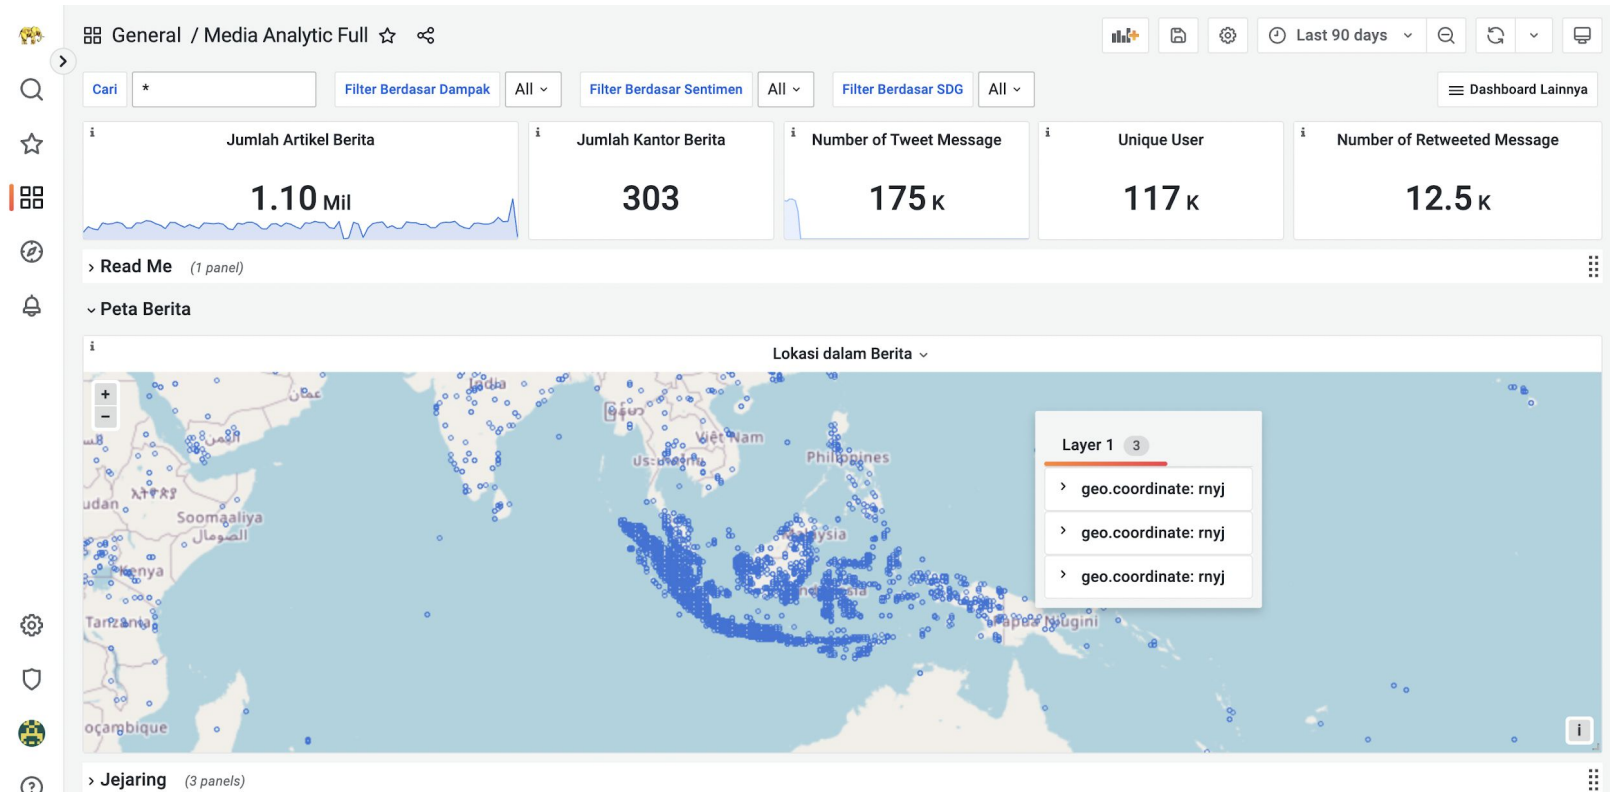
General / Media Analytic Full

Last 90 days

Cari *

Filter Berdasar Dampak All

Filter Berdasar Sentimen All

Filter Berdasar SDG All

Dashboard Lainnya

i Jumlah Artikel Berita 1.10 Mil

i Jumlah Kantor Berita 303

i Number of Tweet Message 175 K

i Unique User 117 K

i Number of Retweeted Message 12.5 K

Read Me (1 panel)

Peta Berita

i Lokasi dalam Berita

+
−

India
Việt Nam
Philippines
Soomaaliya
Kenya
Tanzania
udan
ocambique
Papua Nugini

Layer 1 3

geo.coordinate: rnyj

geo.coordinate: rnyj

geo.coordinate: rnyj

i

Jejaring (3 panels)